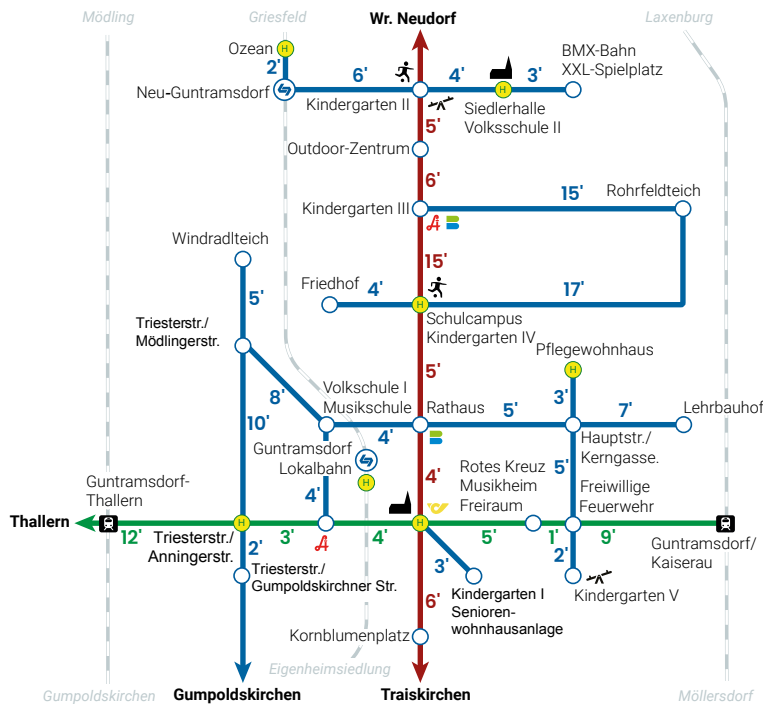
Mödling
Griesfeld
Wr. Neudorf
Laxenburg

Ozean
2'
Neu-Guntramsdorf
6'
Kindergarten II
4'
3'
BMX-Bahn
XXL-Spielplatz
Siedlerhalle
Volksschule II
5'
Outdoor-Zentrum
6'
Kindergarten III
15'
Rohrfeldteich
15'
Windradlteich
Friedhof
4'
17'
Schulcampus
Kindergarten IV
5'
Triesterstr./
Mödlingerstr.
5'
Pflegewohnhaus
8'
Volkschule I
Musikschule
Rathaus
5'
3'
7'
Lehrbauhof
10'
Guntramsdorf
Lokalbahn
4'
Hauptstr./
Kerngasse.
4'
Rotes Kreuz
Musikheim
Freiraum
5'
Freiwillige
Feuerwehr
4'
Guntramsdorf-
Thallern
Thallern
12'
Triesterstr./
Anningerstr.
3'
4'
5'
1'
9'
Guntramsdorf/
Kaiserau
2'
Triesterstr./
Gumpoldskirchner Str.
3'
Kindergarten I
Senioren-
wohnhausanlage
2'
Kindergarten V
6'
Kornblumenplatz
Eigenheimsiedlung
Gumpoldskirchen
Gumpoldskirchen
Traiskirchen
Möllersdorf